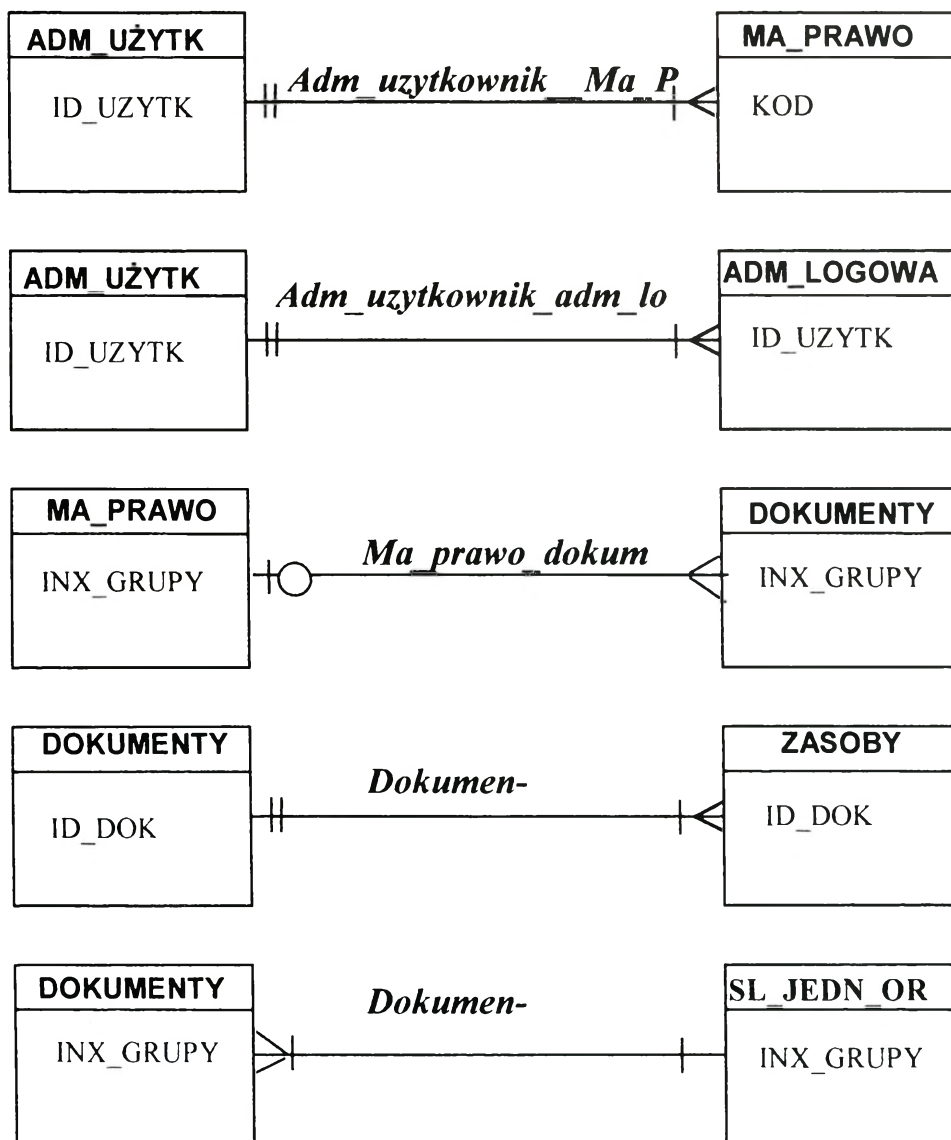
ADM_UŻYTK
ID_UZYTK

Adm_uzytkownik_Ma_P

MA_PRAWO
KOD

ADM_UŻYTK
ID_UZYTK

Adm_uzytkownik_adm_lo

ADM_LOGOWA
ID_UZYTK

MA_PRAWO
INX_GRUPY

Ma_prawo_dokum

DOKUMENTY
INX_GRUPY

DOKUMENTY
ID_DOK

Dokumen-

ZASOBY
ID_DOK

DOKUMENTY
INX_GRUPY

Dokumen-

SL_JEDN_OR
INX_GRUPY